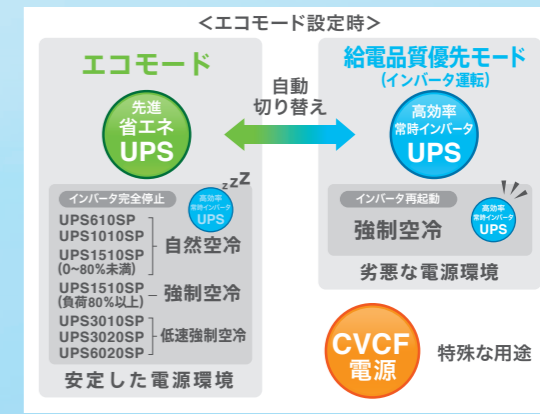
<エコモード設定時>

エコモード

先進
省エネ
UPS

自動
切り替え

給電品質優先モード
（インバータ運転）

高効率
常時インバータ
UPS

インバータ完全停止

高効率
常時インバータ
UPS

zzZ

UPS610SP
UPS1010SP
UPS1510SP
（0~80%未満）
自然空冷

UPS1510SP
（負荷80%以上）
強制空冷

UPS3010SP
UPS3020SP
UPS6020SP
低速強制空冷

安定した電源環境

インバータ再起動

強制空冷

高効率
常時インバータ
UPS

劣悪な電源環境

CVCF
電源

特殊な用途